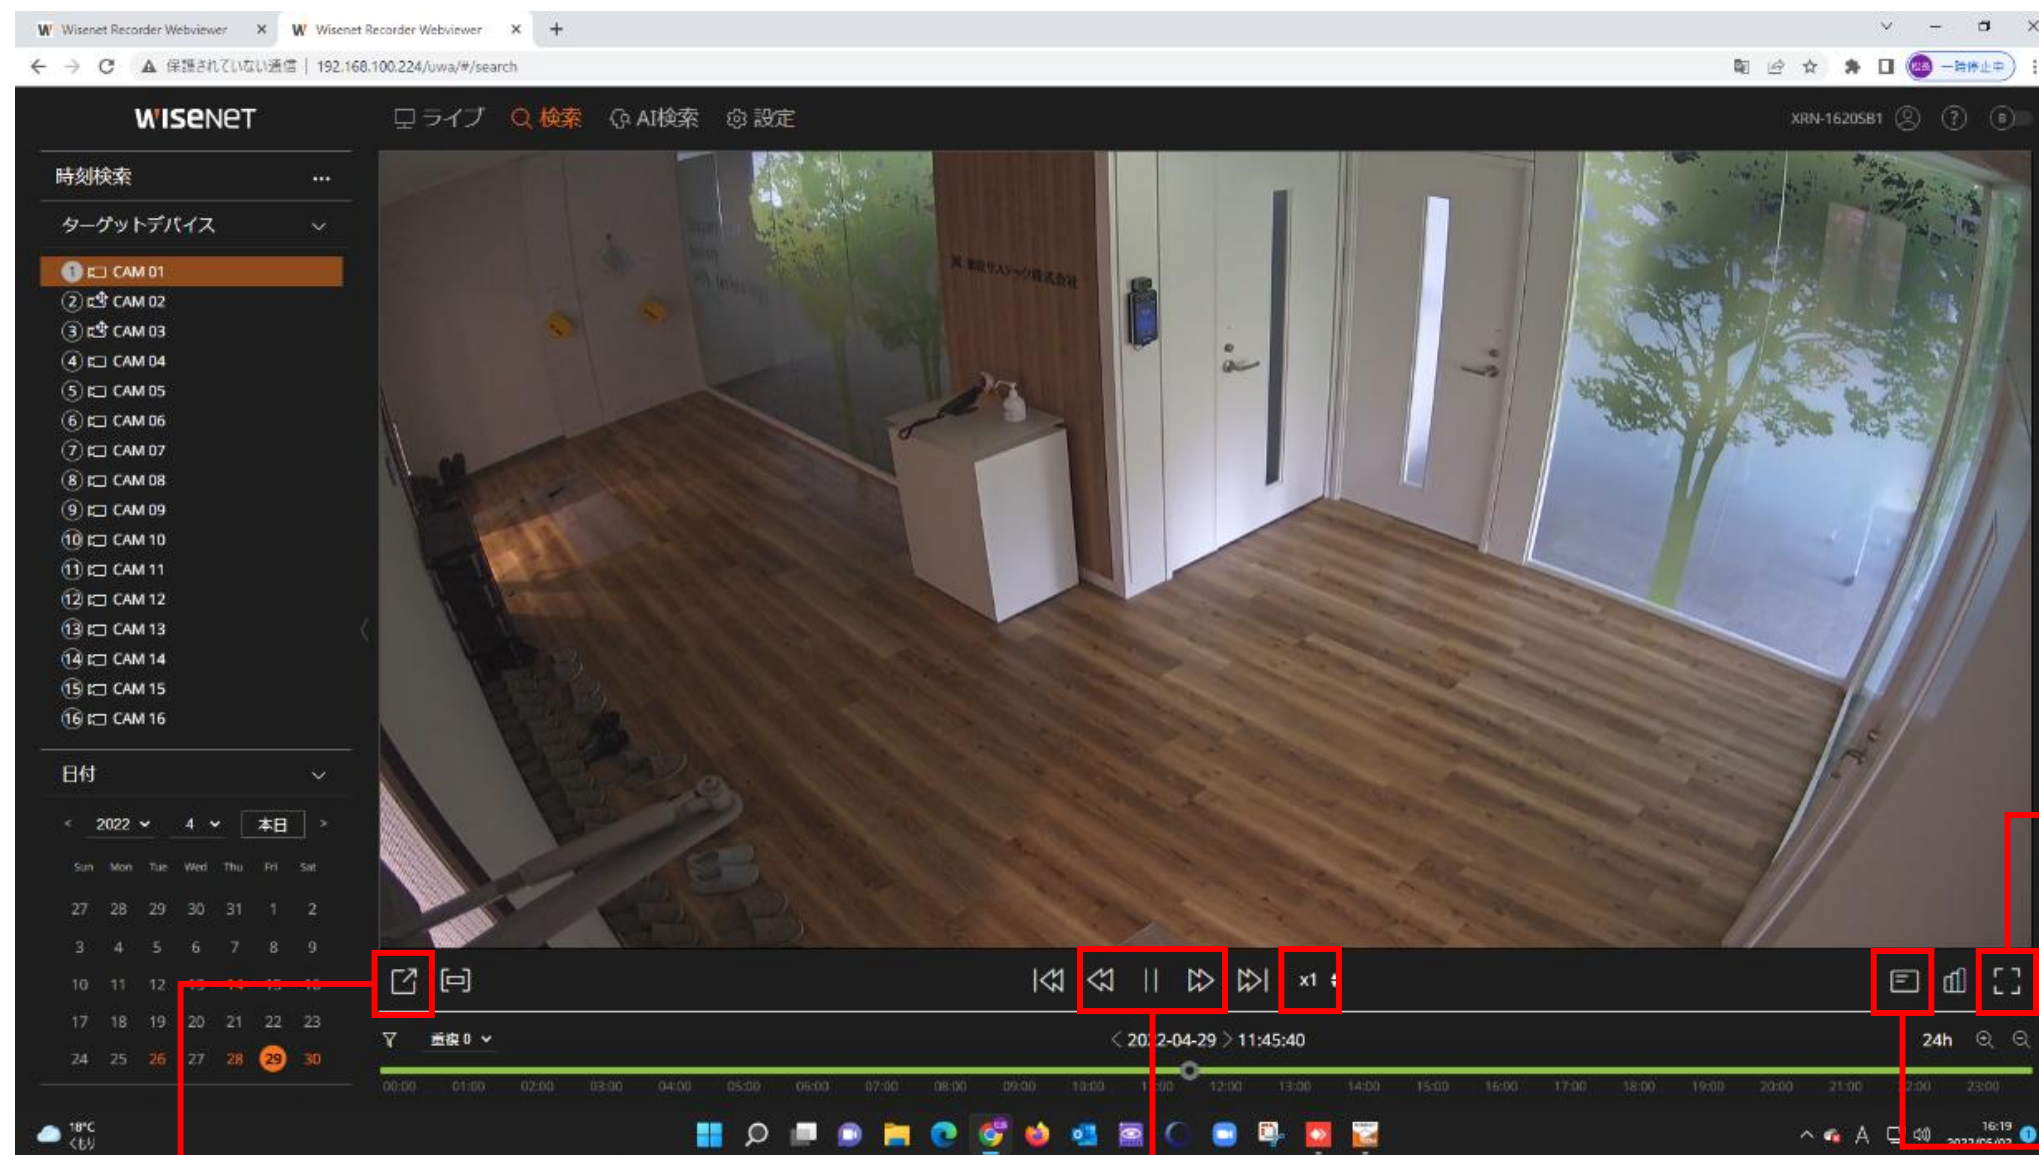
Wisenet Recorder Webviewer ×
Wisenet Recorder Webviewer ×
保護されていない通信 | 192.168.100.224/uwa/#/search
一時停止中

WISENET
ライブ 検索 AI検索 設定
XRN-1620SB1

時刻検索 ...
ターゲットデバイス
1 CAM 01
2 CAM 02
3 CAM 03
4 CAM 04
5 CAM 05
6 CAM 06
7 CAM 07
8 CAM 08
9 CAM 09
10 CAM 10
11 CAM 11
12 CAM 12
13 CAM 13
14 CAM 14
15 CAM 15
16 CAM 16

日付
< 2022 4 本日 >

| Sun | Mon | Tue | Wed | Thu | Fri | Sat |
|---|---|---|---|---|---|---|
| 27 | 28 | 29 | 30 | 31 | 1 | 2 |
| 3 | 4 | 5 | 6 | 7 | 8 | 9 |
| 10 | 11 | 12 | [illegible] | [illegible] | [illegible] | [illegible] |
| 17 | 18 | 19 | 20 | 21 | 22 | 23 |
| 24 | 25 | 26 | 27 | 28 | 29 | 30 |

x1
重複 0
< 20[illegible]2-04-29 > 11:45:40
24h
00:00 01:00 02:00 03:00 04:00 05:00 06:00 07:00 08:00 09:00 10:00 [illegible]:00 12:00 13:00 14:00 15:00 16:00 17:00 18:00 19:00 20:00 21:00 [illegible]:00 23:00

18°C くもり
16:19